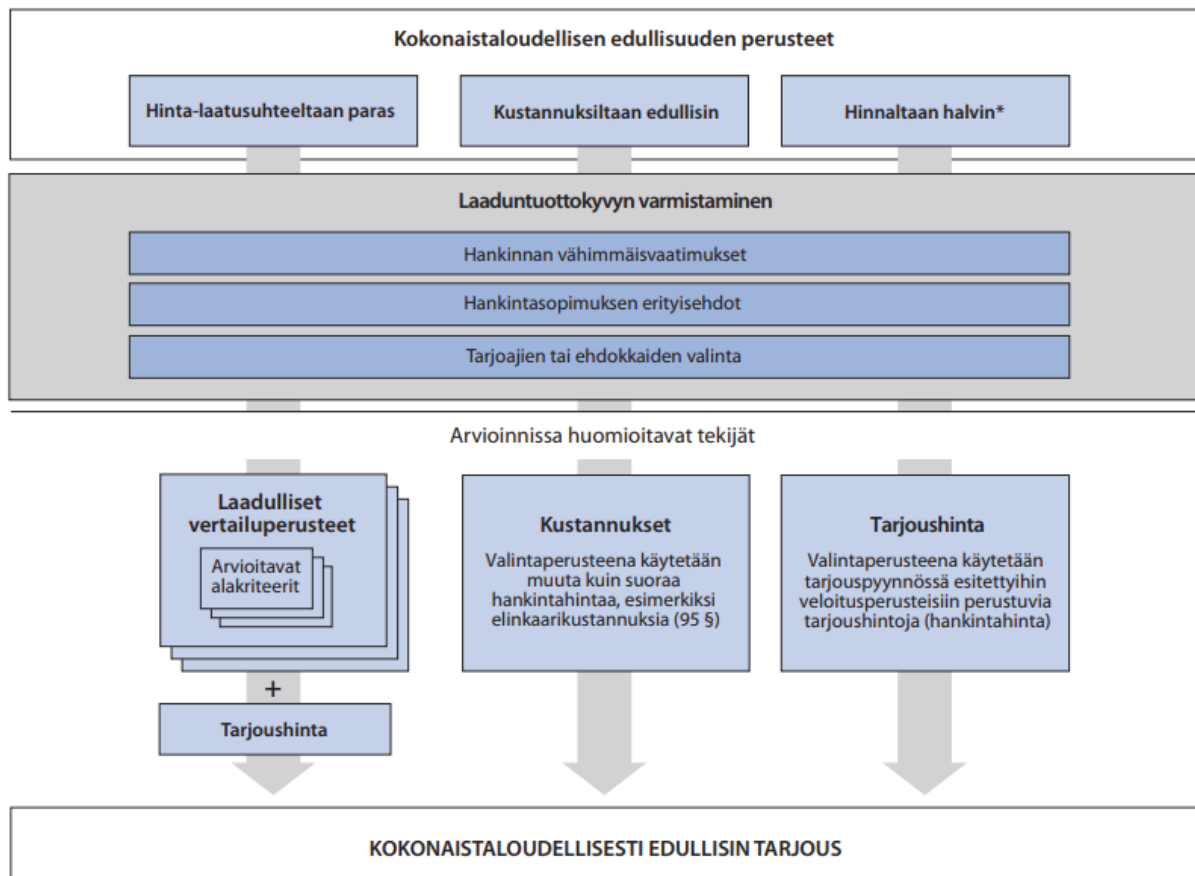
Kokonaistaloudellisen edullisuuden perusteet

Hinta-laatusuhteeltaan paras

Kustannuksiltaan edullisin

Hinnaltaan halvin*

Laaduntuottokyvyn varmistaminen

Hankinnan vähimmäisvaatimukset

Hankintasopimuksen erityisehdot

Tarjoajien tai ehdokkaiden valinta

Arvioinnissa huomioitavat tekijät

Laadulliset vertailuperusteet

Arvioitavat alakriteerit

+

Tarjoushinta

Kustannukset

Valintaperusteena käytetään muuta kuin suoraa hankintahintaa, esimerkiksi elinkaarikustannuksia (95 §)

Tarjoushinta

Valintaperusteena käytetään tarjouspyynnössä esitettyihin veloitusperusteisiin perustuvia tarjoushintoja (hankintahinta)

KOKONAISTALOUDELLISESTI EDULLISIN TARJOUS